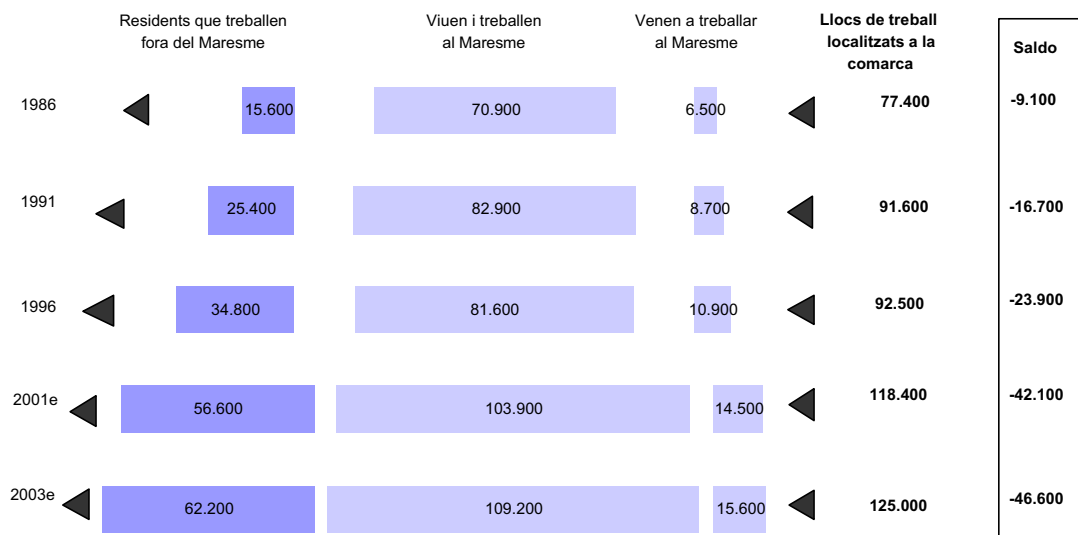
|  | Residents que treballen fora del Maresme | Viuen i treballen al Maresme | Venen a treballar al Maresme | Llocs de treball localitzats a la comarca | Saldo |
|---|---|---|---|---|---|
| 1986 | 15.600 | 70.900 | 6.500 | 77.400 | -9.100 |
| 1991 | 25.400 | 82.900 | 8.700 | 91.600 | -16.700 |
| 1996 | 34.800 | 81.600 | 10.900 | 92.500 | -23.900 |
| 2001e | 56.600 | 103.900 | 14.500 | 118.400 | -42.100 |
| 2003e | 62.200 | 109.200 | 15.600 | 125.000 | -46.600 |